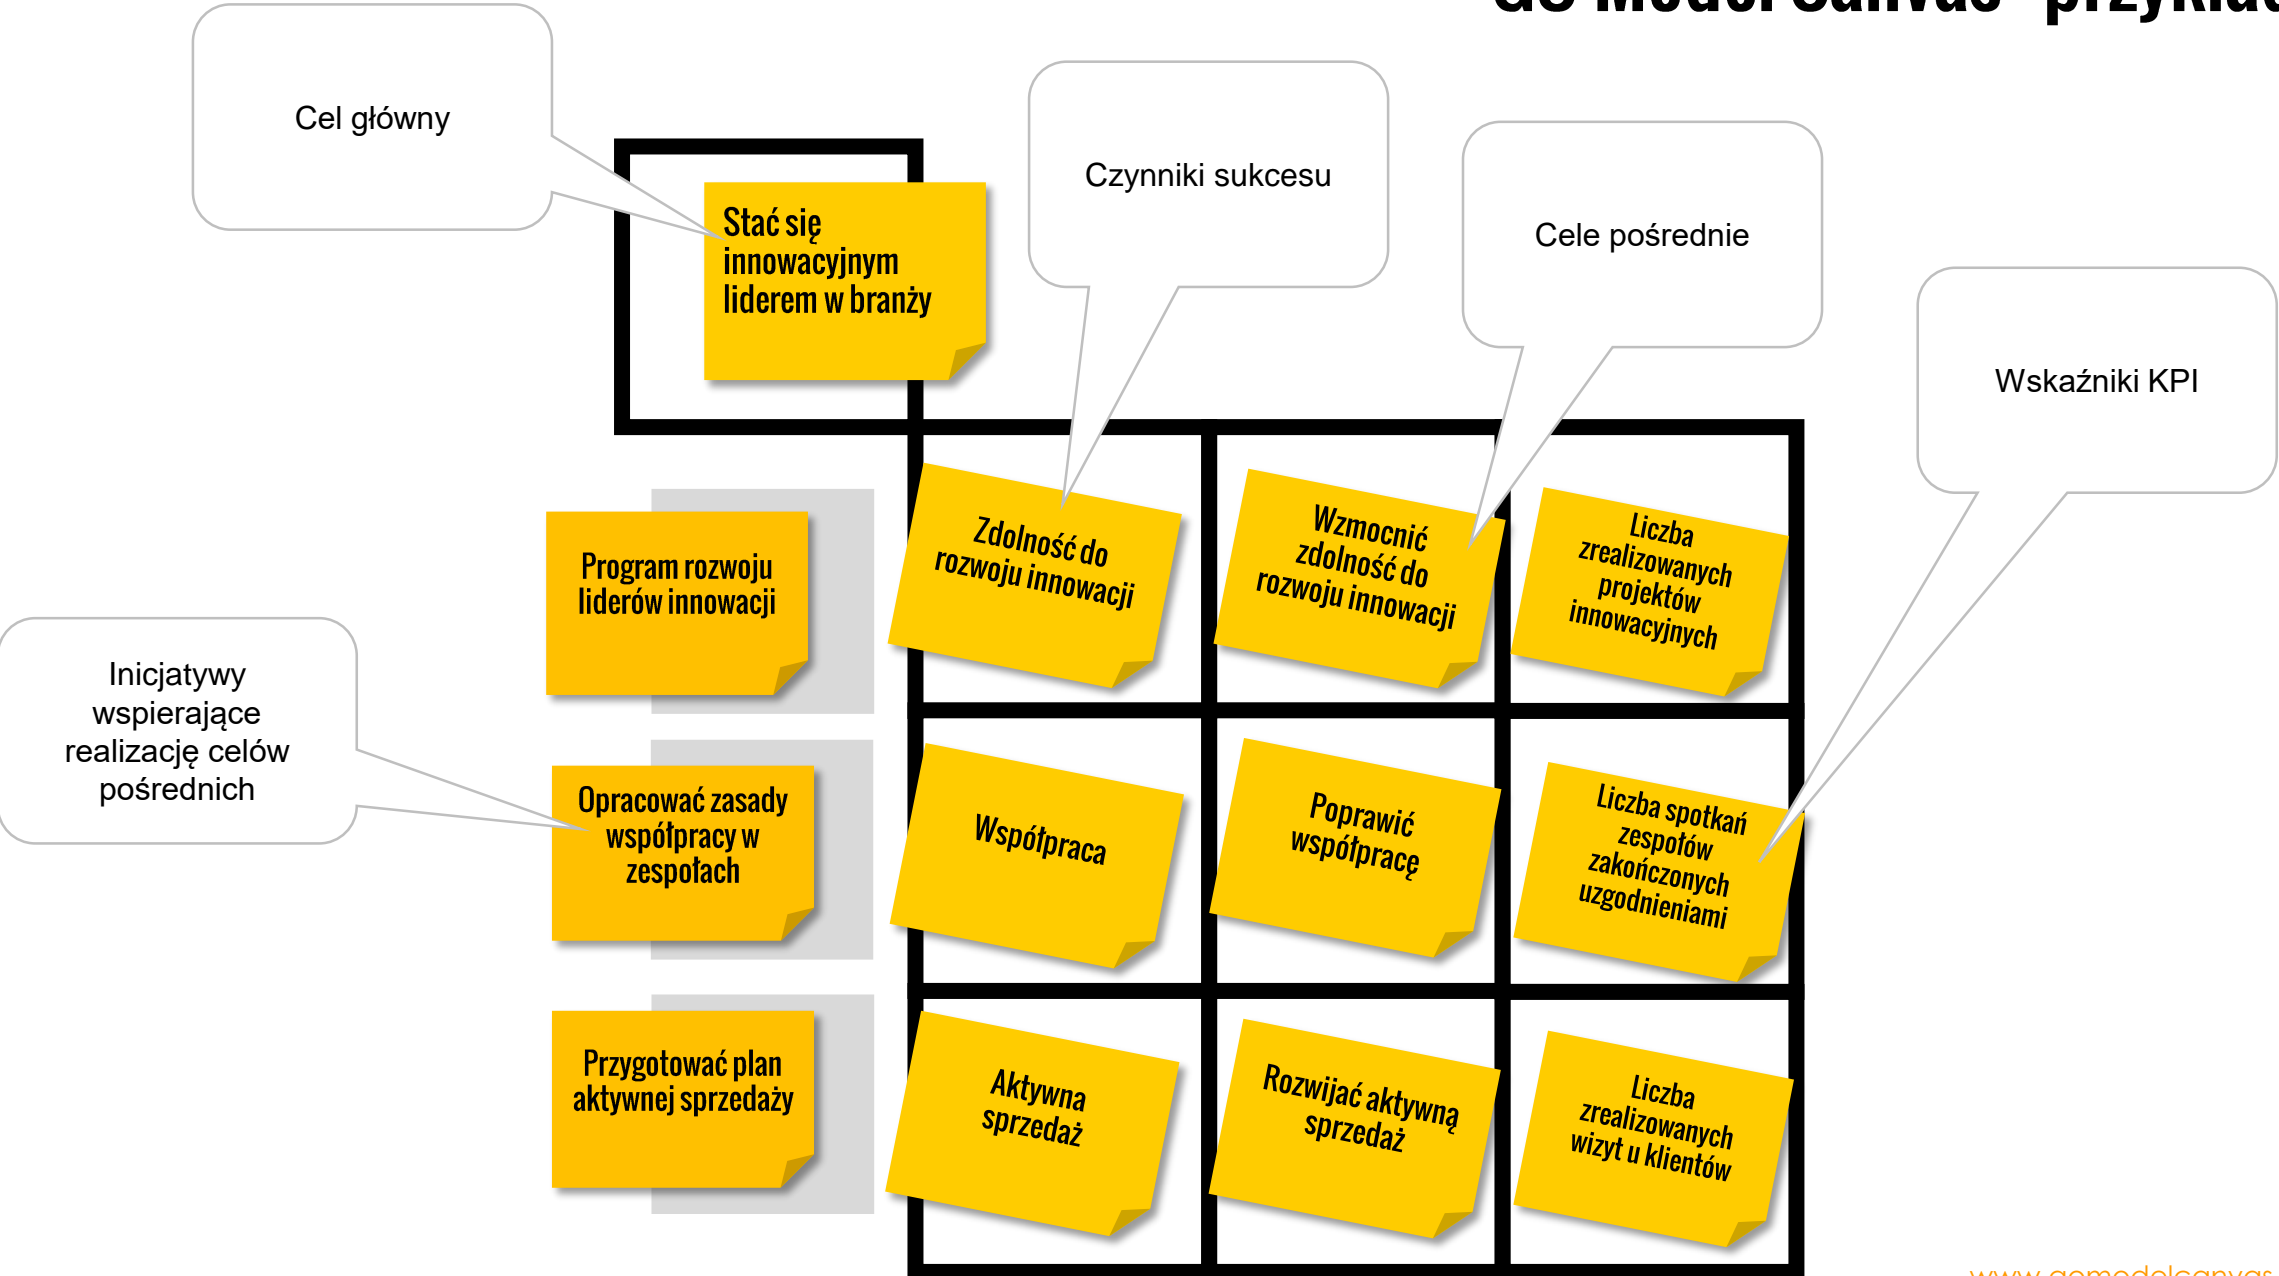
Cel główny

Stać się innowacyjnym liderem w branży

Czynniki sukcesu

Cele pośrednie

Wskaźniki KPI

Program rozwoju liderów innowacji

Zdolność do rozwoju innowacji

Wzmocnić zdolność do rozwoju innowacji

Liczba zrealizowanych projektów innowacyjnych

Inicjatywy wspierające realizację celów pośrednich

Opracować zasady współpracy w zespołach

Współpraca

Poprawić współpracę

Liczba spotkań zespołów zakończonych uzgodnieniami

Przygotować plan aktywnej sprzedaży

Aktywna sprzedaż

Rozwijać aktywną sprzedaż

Liczba zrealizowanych wizyt u klientów

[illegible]